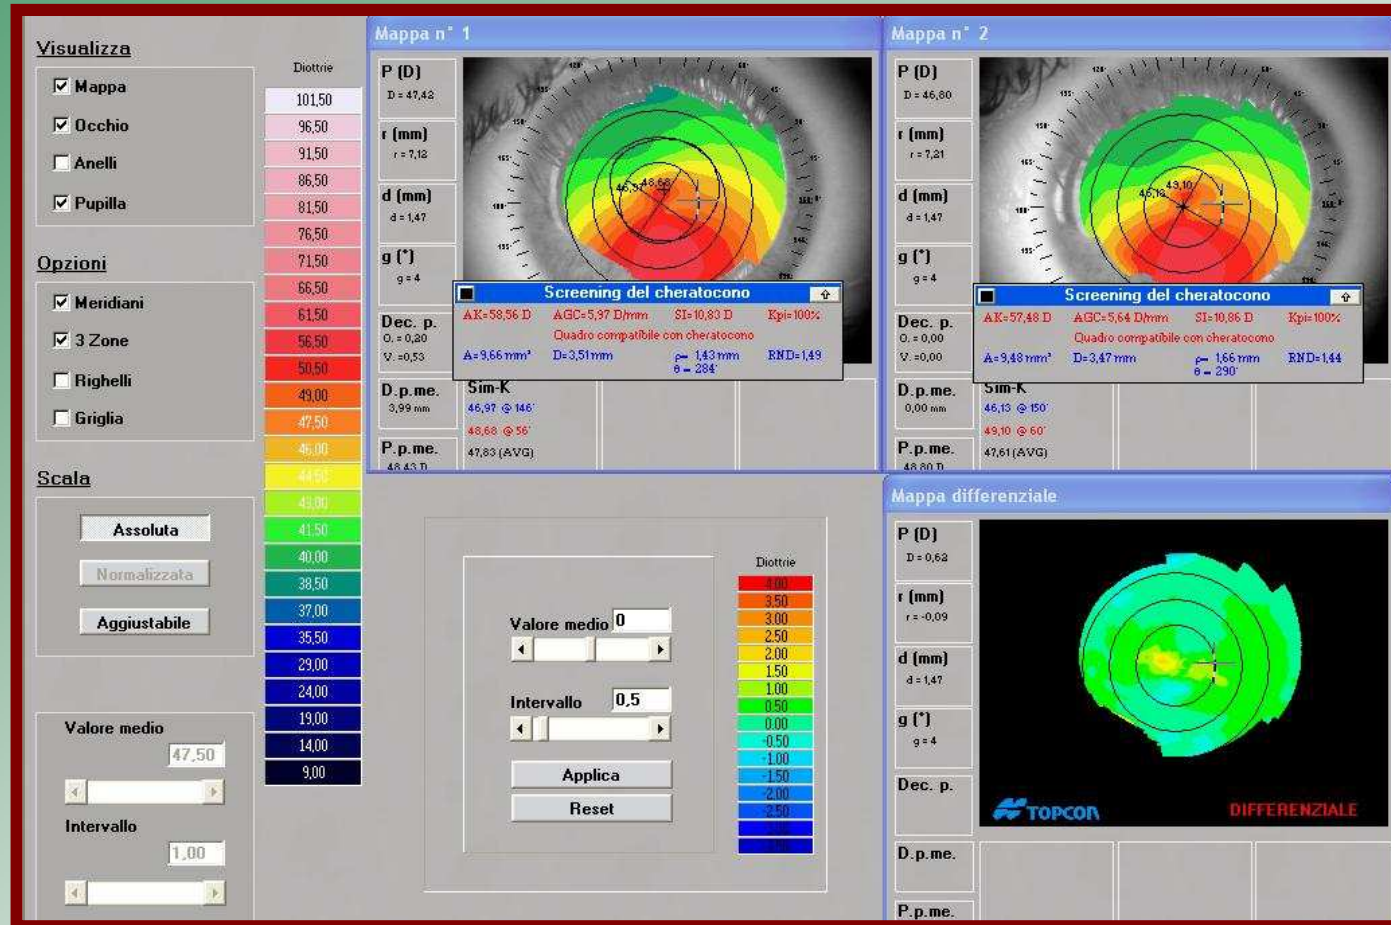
Visualizza
☑ Mappa
☑ Occhio
☐ Anelli
☑ Pupilla

Opzioni
☑ Meridiani
☑ 3 Zone
☐ Righelli
☐ Griglia

Scala
Assoluta
Normalizzata
Aggiustabile

Valore medio
47,50
Intervallo
1,00

Diottrie
101,50
96,50
91,50
86,50
81,50
76,50
71,50
66,50
61,50
56,50
50,50
49,00
47,50
46,00
44,50
43,00
41,50
40,00
38,50
37,00
35,50
29,00
24,00
19,00
14,00
9,00

Mappa n° 1
P (D)
D = 47,42
r (mm)
r = 7,12
d (mm)
d = 1,47
g (°)
g = 4
Dec. p.
O. = 0,20
V. = 0,53
D.p.me.
3,99 mm
P.p.me.
48,43 D
46,97 48,68
Screening del cheratocono
AK=58,56 D AGC=5,97 D/mm SI=10,83 D Kpi=100%
Quadro compatibile con cheratocono
A=9,66 mm² D=3,51 mm ρ= 1,43 mm θ = 284° RND=1,49
Sim-K
46,97 @ 146°
48,68 @ 56°
47,83 (AVG)

Mappa n° 2
P (D)
D = 46,80
r (mm)
r = 7,21
d (mm)
d = 1,47
g (°)
g = 4
Dec. p.
O. = 0,00
V. = 0,00
D.p.me.
0,00 mm
P.p.me.
48,80 D
46,13 49,10
Screening del cheratocono
AK=57,48 D AGC=5,64 D/mm SI=10,86 D Kpi=100%
Quadro compatibile con cheratocono
A=9,48 mm² D=3,47 mm ρ= 1,66 mm θ = 290° RND=1,44
Sim-K
46,13 @ 150°
49,10 @ 60°
47,61 (AVG)

Valore medio 0
Intervallo 0,5
Applica
Reset

Diottrie
4.00
3.50
3.00
2.50
2.00
1.50
1.00
0.50
0.00
-0.50
-1.00
-1.50
-2.00
-2.50
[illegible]
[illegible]

Mappa differenziale
P (D)
D = 0,62
r (mm)
r = -0,09
d (mm)
d = 1,47
g (°)
g = 4
Dec. p.
D.p.me.
P.p.me.
TOPCON
DIFFERENZIALE